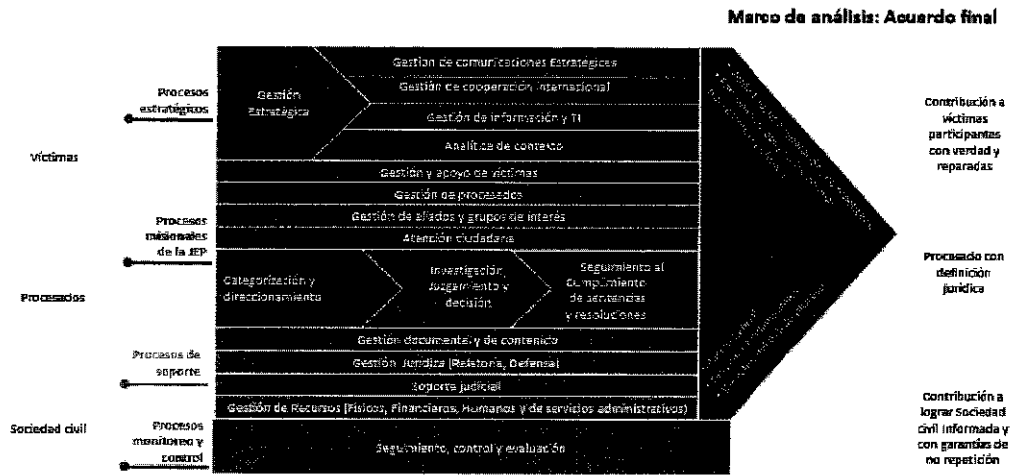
Marco de análisis: Acuerdo final

Víctimas

Procesados

Sociedad civil

Procesos estratégicos

Procesos misionales de la JEP

Procesos de soporte

Procesos monitoreo y control

Gestión Estratégica

Gestión de comunicaciones Estratégicas

Gestión de cooperación internacional

Gestión de información y TI

Analítica de contexto

Gestión y apoyo de víctimas

Gestión de procesados

Gestión de aliados y grupos de interés

Atención ciudadana

Categorización y direccionamiento

Investigación, Juzgamiento y decisión

Seguimiento al cumplimiento de sentencias y resoluciones

Gestión documental y de contenido

Gestión Jurídica (Relatoría, Defensa)

Soporte judicial

Gestión de Recursos (Físicos, Financieros, Humanos y de servicios administrativos)

Seguimiento, control y evaluación

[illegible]

Contribución a víctimas participantes con verdad y reparadas

Procesado con definición jurídica

Contribución a lograr Sociedad civil informada y con garantías de no repetición